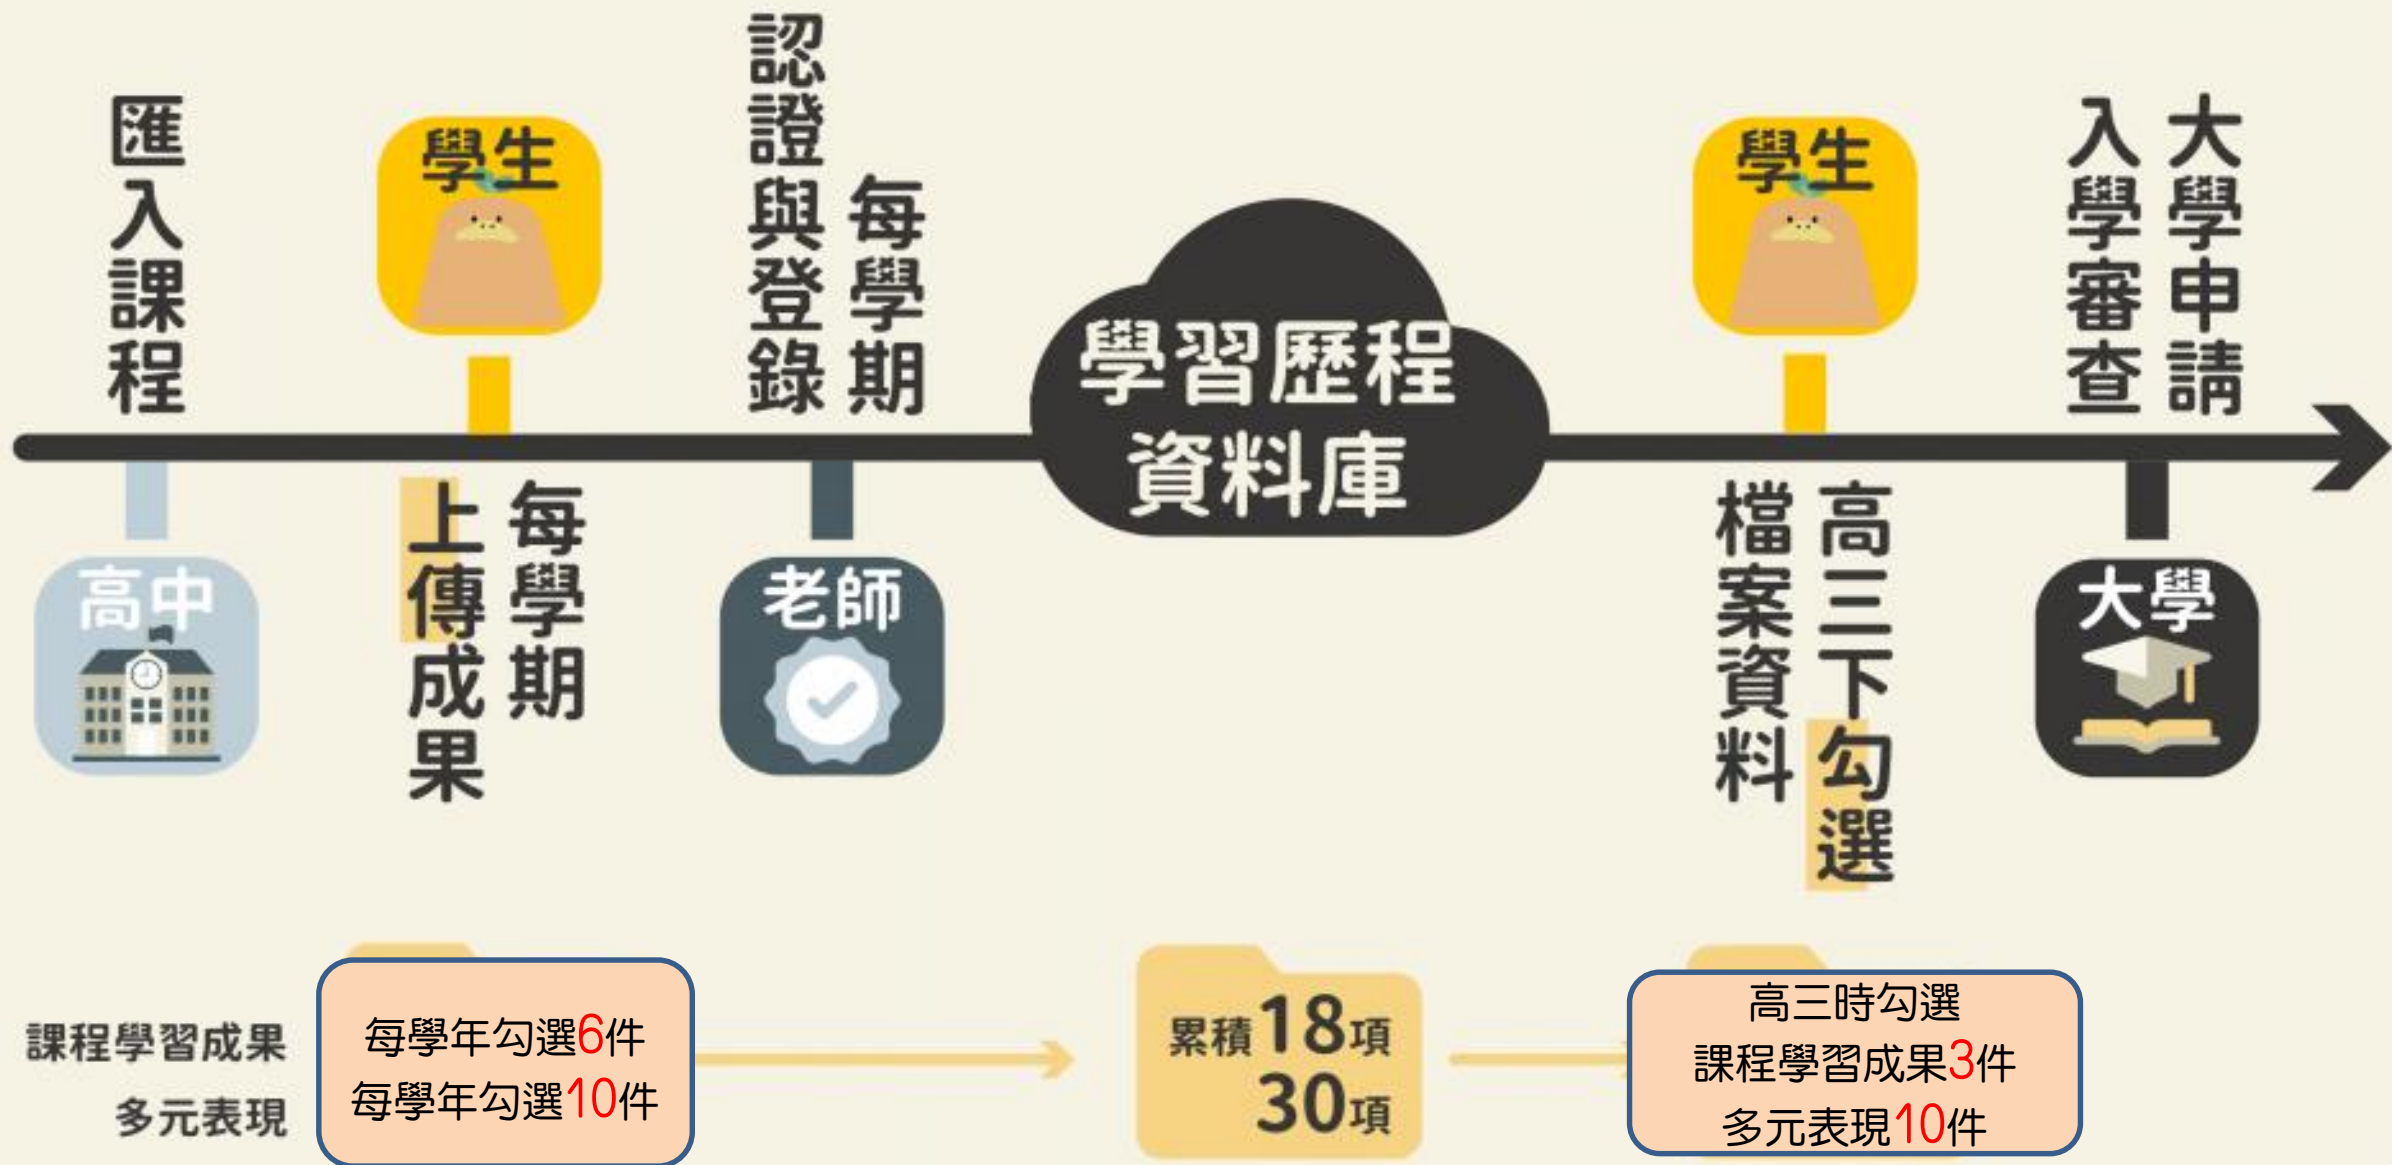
匯入課程

學生

認證與登錄

每學期

學習歷程資料庫

學生

大學申請

入學審查

高中

上傳成果

每學期

老師

檔案資料

高三下勾選

大學

課程學習成果

多元表現

每學年勾選6件
每學年勾選10件

累積18項
30項

高三時勾選
課程學習成果3件
多元表現10件